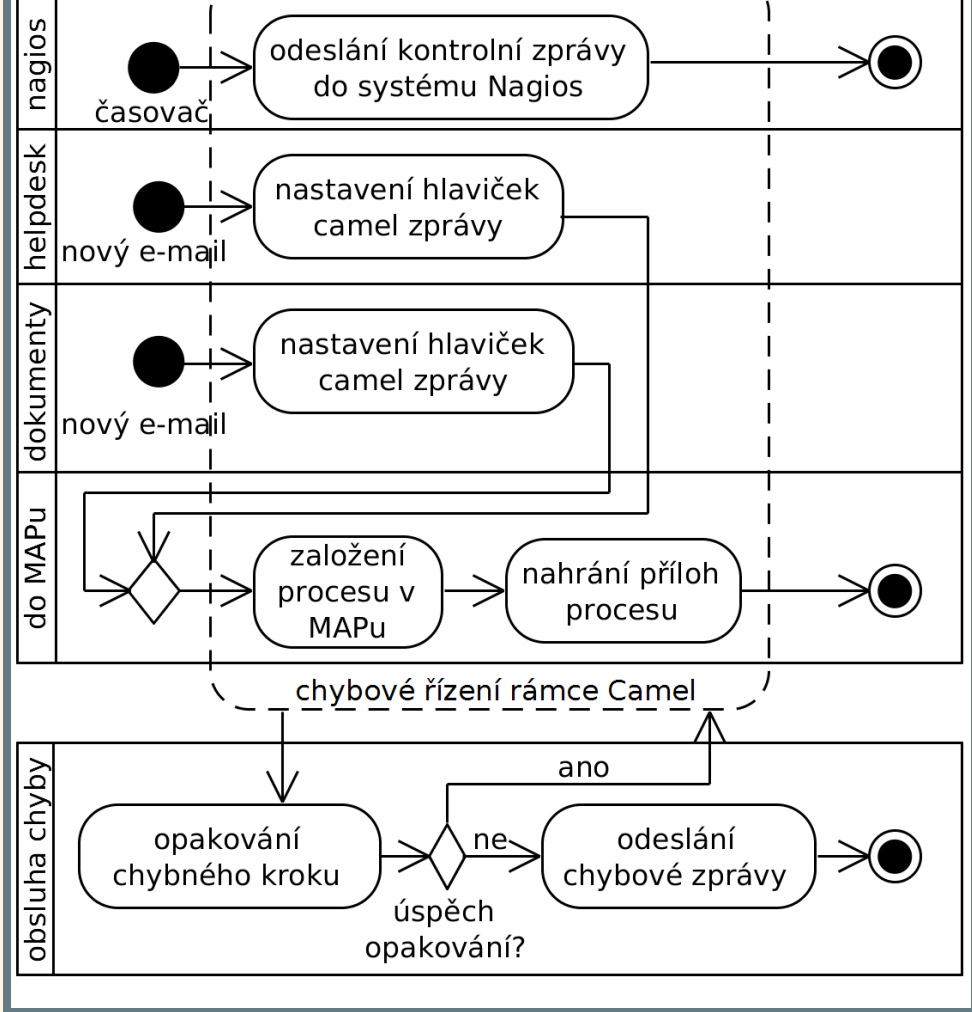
nagios

časovač

odeslání kontrolní zprávy do systému Nagios

helpdesk

nový e-mail

nastavení hlaviček camel zprávy

dokumenty

nový e-mail

nastavení hlaviček camel zprávy

do MAPu

založení procesu v MAPu

nahrání příloh procesu

chybové řízení rámce Camel

obsluha chyby

ano

opakování chybného kroku

ne

odeslání chybové zprávy

úspěch opakování?